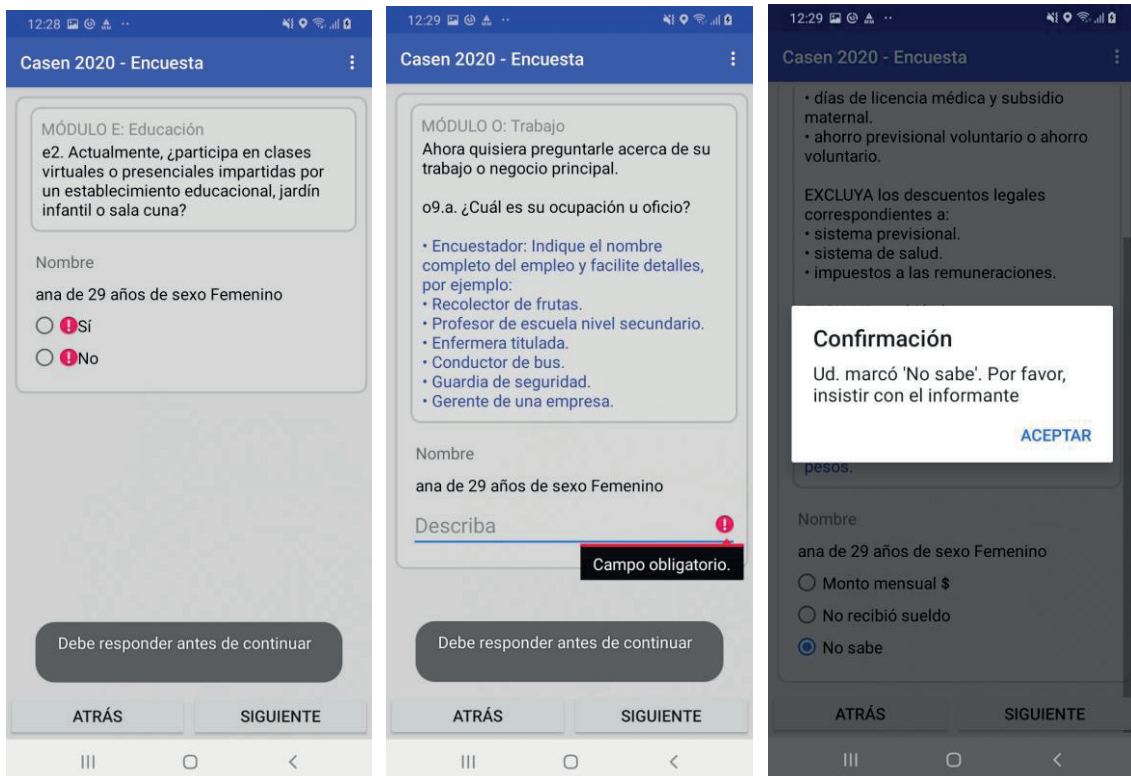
12:28

Casen 2020 - Encuesta

MÓDULO E: Educación
e2. Actualmente, ¿participa en clases virtuales o presenciales impartidas por un establecimiento educacional, jardín infantil o sala cuna?

Nombre
ana de 29 años de sexo Femenino

Sí

No

Debe responder antes de continuar

ATRÁS SIGUIENTE

12:29

Casen 2020 - Encuesta

MÓDULO O: Trabajo
Ahora quisiera preguntarle acerca de su trabajo o negocio principal.

o9.a. ¿Cuál es su ocupación u oficio?

• Encuestador: Indique el nombre completo del empleo y facilite detalles, por ejemplo:
• Recolector de frutas.
• Profesor de escuela nivel secundario.
• Enfermera titulada.
• Conductor de bus.
• Guardia de seguridad.
• Gerente de una empresa.

Nombre
ana de 29 años de sexo Femenino

Describa

Campo obligatorio.

Debe responder antes de continuar

ATRÁS SIGUIENTE

12:29

Casen 2020 - Encuesta

• días de licencia médica y subsidio maternal.
• ahorro previsional voluntario o ahorro voluntario.

EXCLUYA los descuentos legales correspondientes a:
• sistema previsional.
• sistema de salud.
• impuestos a las remuneraciones.

Confirmación
Ud. marcó 'No sabe'. Por favor, insistir con el informante

ACEPTAR

pesos.

Nombre
ana de 29 años de sexo Femenino

Monto mensual $

No recibió sueldo

No sabe

ATRÁS SIGUIENTE